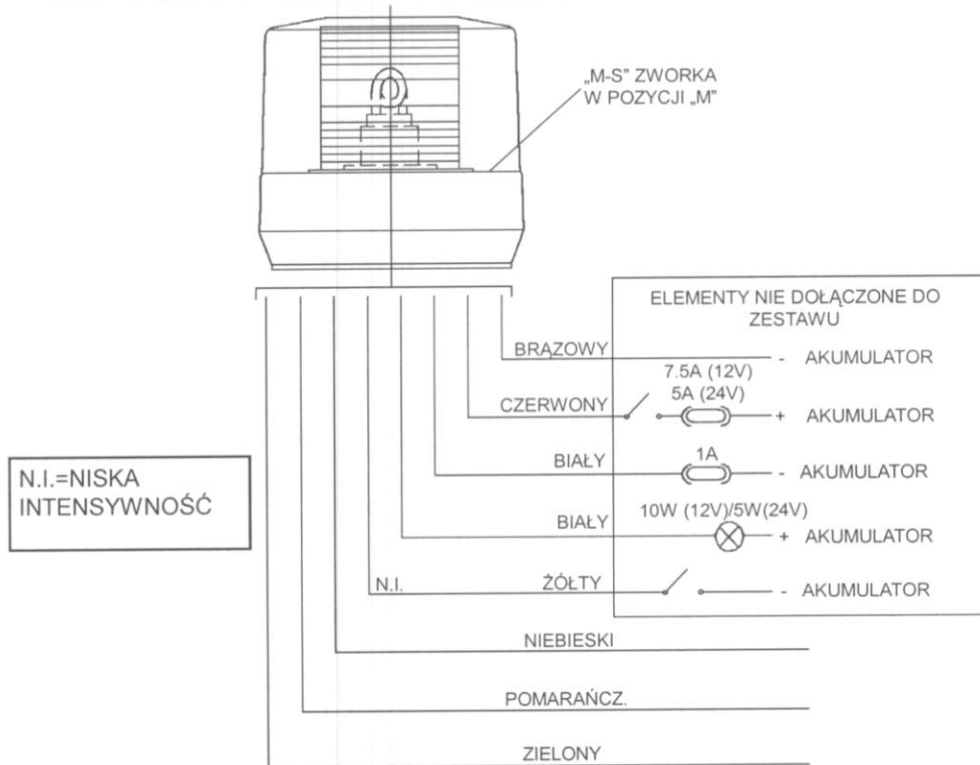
„M-S" ZWORKA W POZYCJI „M"

ELEMENTY NIE DOŁĄCZONE DO ZESTAWU

BRĄZOWY - AKUMULATOR

7.5A (12V)
5A (24V)
CZERWONY + AKUMULATOR

1A
BIAŁY - AKUMULATOR

10W (12V)/5W(24V)
BIAŁY + AKUMULATOR

N.I. ŻÓŁTY - AKUMULATOR

N.I.=NISKA INTENSYWNOŚĆ

NIEBIESKI

POMARAŃCZ.

ZIELONY